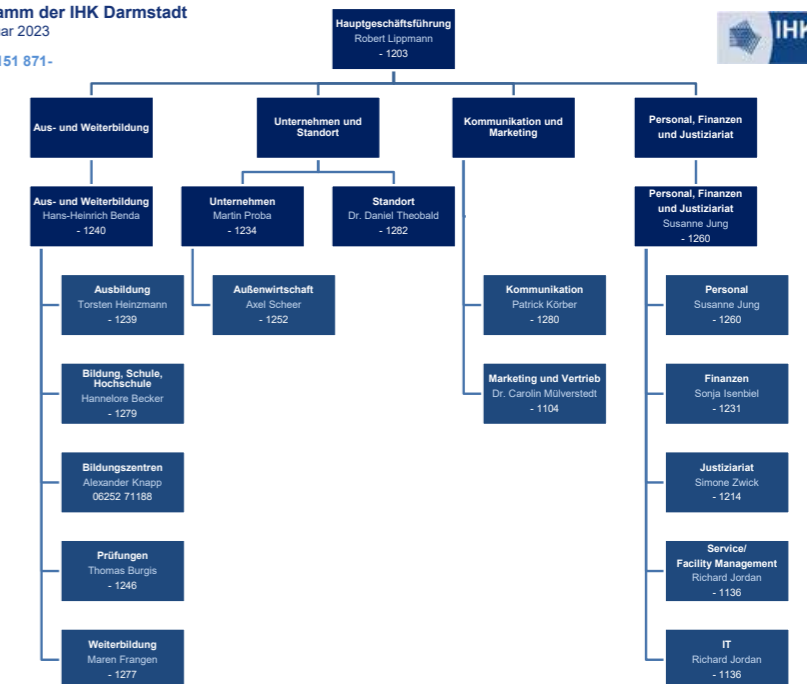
amm der IHK Darmstadt
ar 2023
151 871-

Hauptgeschäftsführung
Robert Lippmann
- 1203

IHK

Aus- und Weiterbildung

Unternehmen und Standort

Kommunikation und Marketing

Personal, Finanzen und Justiziariat

Aus- und Weiterbildung
Hans-Heinrich Benda
- 1240

Unternehmen
Martin Proba
- 1234

Standort
Dr. Daniel Theobald
- 1282

Personal, Finanzen und Justiziariat
Susanne Jung
- 1260

Ausbildung
Torsten Heinzmann
- 1239

Außenwirtschaft
Axel Scheer
- 1252

Kommunikation
Patrick Körber
- 1280

Personal
Susanne Jung
- 1260

Bildung, Schule, Hochschule
Hannelore Becker
- 1279

Marketing und Vertrieb
Dr. Carolin Mülverstedt
- 1104

Finanzen
Sonja Isenbiel
- 1231

Bildungszentren
Alexander Knapp
06252 71188

Justiziariat
Simone Zwick
- 1214

Prüfungen
Thomas Burgis
- 1246

Service/
Facility Management
Richard Jordan
- 1136

Weiterbildung
Maren Frangen
- 1277

IT
Richard Jordan
- 1136